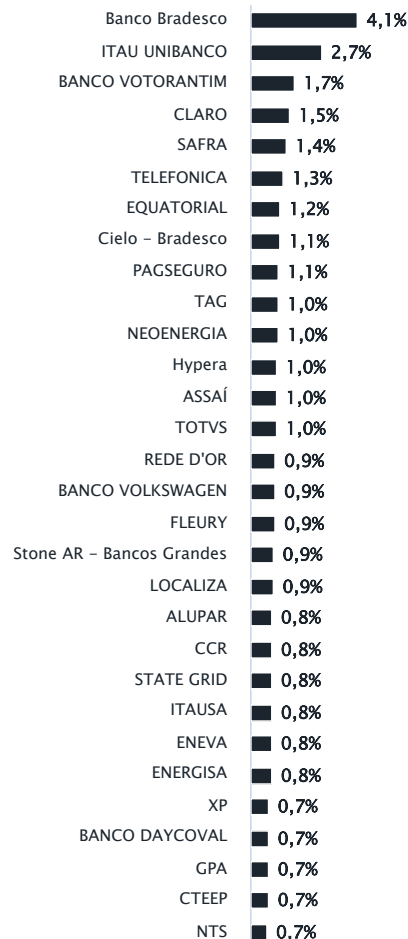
| | |
|---|---|
| Banco Bradesco | 4,1% |
| ITAU UNIBANCO | 2,7% |
| BANCO VOTORANTIM | 1,7% |
| CLARO | 1,5% |
| SAFRA | 1,4% |
| TELEFONICA | 1,3% |
| EQUATORIAL | 1,2% |
| Cielo - Bradesco | 1,1% |
| PAGSEGURO | 1,1% |
| TAG | 1,0% |
| NEOENERGIA | 1,0% |
| Hypera | 1,0% |
| ASSAÍ | 1,0% |
| TOTVS | 1,0% |
| REDE D'OR | 0,9% |
| BANCO VOLKSWAGEN | 0,9% |
| FLEURY | 0,9% |
| Stone AR - Bancos Grandes | 0,9% |
| LOCALIZA | 0,9% |
| ALUPAR | 0,8% |
| CCR | 0,8% |
| STATE GRID | 0,8% |
| ITAUSA | 0,8% |
| ENEVA | 0,8% |
| ENERGISA | 0,8% |
| XP | 0,7% |
| BANCO DAYCOVAL | 0,7% |
| GPA | 0,7% |
| CTEEP | 0,7% |
| NTS | 0.7% |